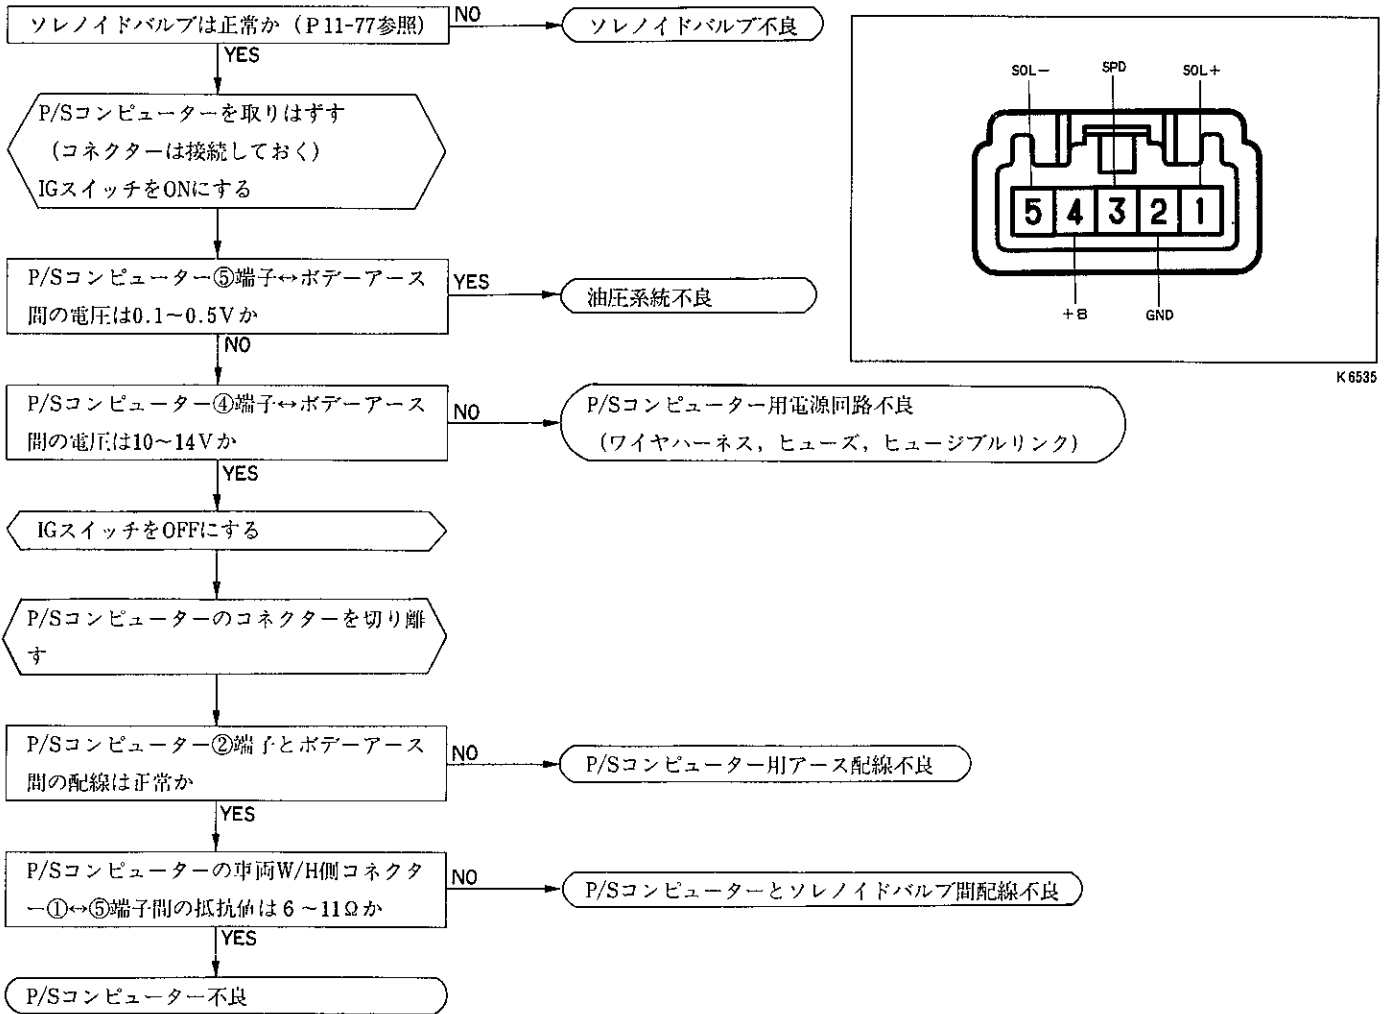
ソレノイドバルブは正常か（P 11-77参照）

NO

ソレノイドバルブ不良

YES

P/Sコンピューターを取りはずす
（コネクターは接続しておく）
IGスイッチをONにする

P/Sコンピューター⑤端子↔ボデーアース間の電圧は0.1～0.5Vか

YES

油圧系統不良

NO

P/Sコンピューター④端子↔ボデーアース間の電圧は10～14Vか

NO

P/Sコンピューター用電源回路不良
（ワイヤハーネス，ヒューズ，ヒュージブルリンク）

YES

IGスイッチをOFFにする

P/Sコンピューターのコネクターを切り離す

P/Sコンピューター②端子とボデーアース間の配線は正常か

NO

P/Sコンピューター用アース配線不良

YES

P/Sコンピューターの車両W/H側コネクター①↔⑤端子間の抵抗値は6～11Ωか

NO

P/Sコンピューターとソレノイドバルブ間配線不良

YES

P/Sコンピューター不良

SOL－
SPD
SOL＋
5 4 3 2 1
＋B
GND

K 6535